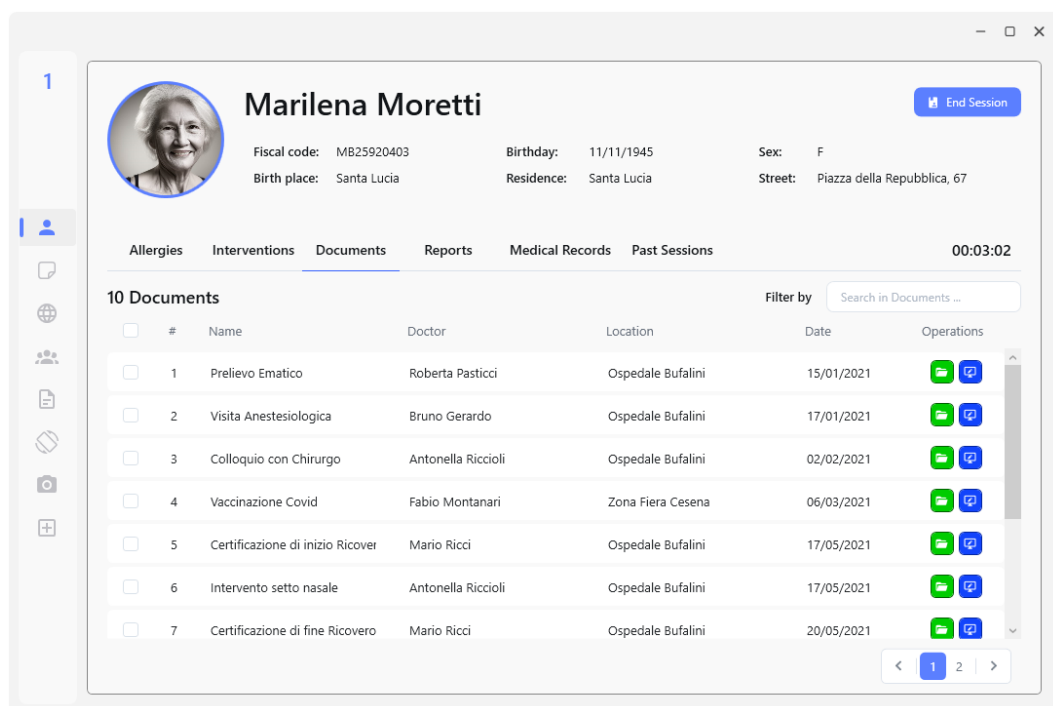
1

Marilena Moretti

End Session

Fiscal code: MB25920403
Birthday: 11/11/1945
Sex: F
Birth place: Santa Lucia
Residence: Santa Lucia
Street: Piazza della Repubblica, 67

Allergies Interventions Documents Reports Medical Records Past Sessions

00:03:02

10 Documents

Filter by

Search in Documents ...

| # | Name | Doctor | Location | Date | Operations |
|---|---|---|---|---|---|
| 1 | Prelievo Ematico | Roberta Pasticci | Ospedale Bufalini | 15/01/2021 | |
| 2 | Visita Anestesiologica | Bruno Gerardo | Ospedale Bufalini | 17/01/2021 | |
| 3 | Colloquio con Chirurgo | Antonella Riccioli | Ospedale Bufalini | 02/02/2021 | |
| 4 | Vaccinazione Covid | Fabio Montanari | Zona Fiera Cesena | 06/03/2021 | |
| 5 | Certificazione di inizio Ricover | Mario Ricci | Ospedale Bufalini | 17/05/2021 | |
| 6 | Intervento setto nasale | Antonella Riccioli | Ospedale Bufalini | 17/05/2021 | |
| 7 | Certificazione di fine Ricovero | Mario Ricci | Ospedale Bufalini | 20/05/2021 | |

< 1 2 >